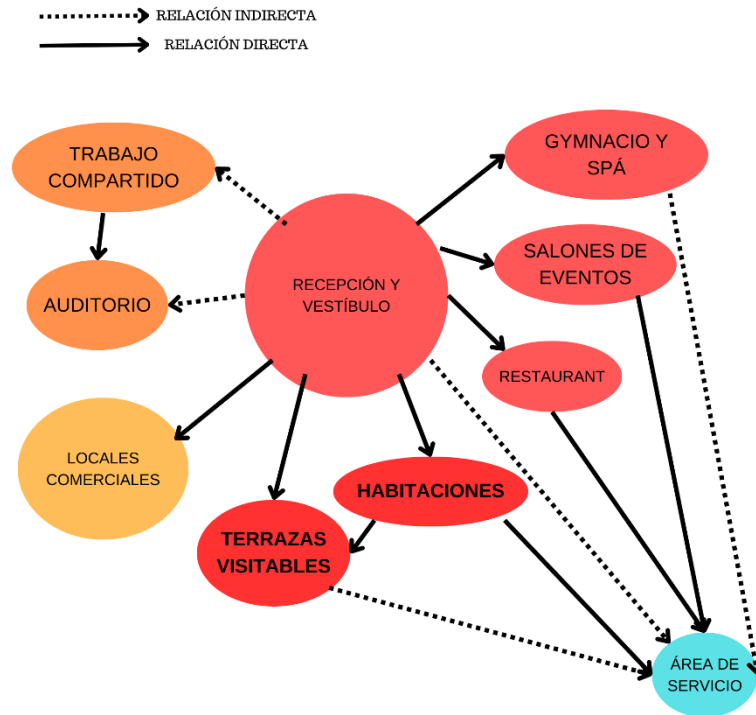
RELACIÓN INDIRECTA
RELACIÓN DIRECTA

TRABAJO COMPARTIDO

GYMNACIO Y SPÁ

SALONES DE EVENTOS

AUDITORIO

RECEPCIÓN Y VESTÍBULO

RESTAURANT

LOCALES COMERCIALES

HABITACIONES

TERRAZAS VISITABLES

ÁREA DE SERVICIO